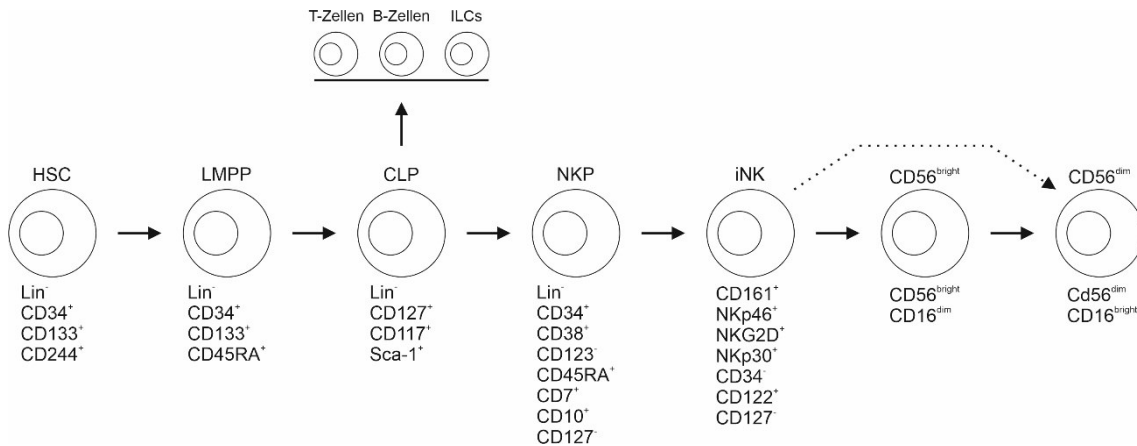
T-Zellen B-Zellen ILCs

HSC
Lin$^-$
CD34$^+$
CD133$^+$
CD244$^+$

LMPP
Lin$^-$
CD34$^+$
CD133$^+$
CD45RA$^+$

CLP
Lin$^-$
CD127$^+$
CD117$^+$
Sca-1$^+$

NKP
Lin$^-$
CD34$^+$
CD38$^+$
CD123$^-$
CD45RA$^+$
CD7$^+$
CD10$^+$
CD127$^-$

iNK
CD161$^+$
NKp46$^+$
NKG2D$^+$
NKp30$^+$
CD34$^-$
CD122$^+$
CD127$^-$

CD56$^{bright}$
CD56$^{bright}$
CD16$^{dim}$

CD56$^{dim}$
Cd56$^{dim}$
CD16$^{bright}$